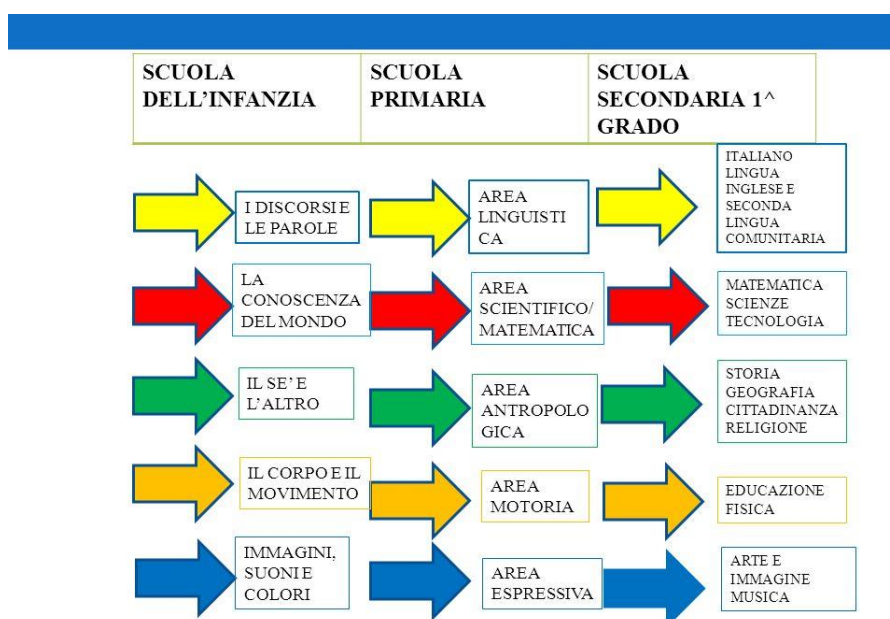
| SCUOLA DELL'INFANZIA | SCUOLA PRIMARIA | SCUOLA SECONDARIA 1^ GRADO |
|---|---|---|

I DISCORSI E LE PAROLE

AREA LINGUISTI CA

ITALIANO LINGUA INGLESE E SECONDA LINGUA COMUNITARIA

LA CONOSCENZA DEL MONDO

AREA SCIENTIFICO/ MATEMATICA

MATEMATICA SCIENZE TECNOLOGIA

IL SE' E L'ALTRO

AREA ANTROPOLO GICA

STORIA GEOGRAFIA CITTADINANZA RELIGIONE

IL CORPO E IL MOVIMENTO

AREA MOTORIA

EDUCAZIONE FISICA

IMMAGINI, SUONI E COLORI

AREA ESPRESSIVA

ARTE E IMMAGINE MUSICA